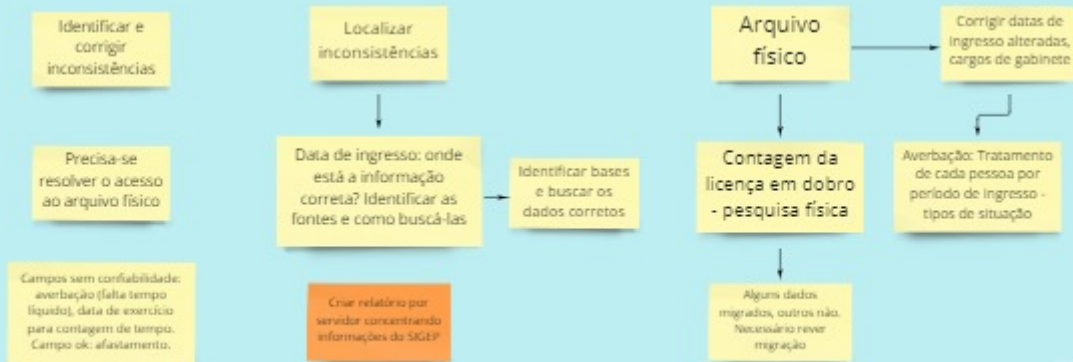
Identificar e corrigir inconsistências

Precisa-se resolver o acesso ao arquivo físico

Campos sem confiabilidade: averbação (falta tempo líquido), data de exercício para contagem de tempo. Campo ok: afastamento.

Localizar inconsistências

Data de ingresso: onde está a informação correta? Identificar as fontes e como buscá-las

Identificar bases e buscar os dados corretos

Criar relatório por servidor concentrando informações do SIGEP

Arquivo físico

Corrigir datas de ingresso alteradas, cargos de gabinete

Contagem da licença em dobro - pesquisa física

Averbação: Tratamento de cada pessoa por período de ingresso - tipos de situação

Alguns dados migrados, outros não. Necessário rever migração